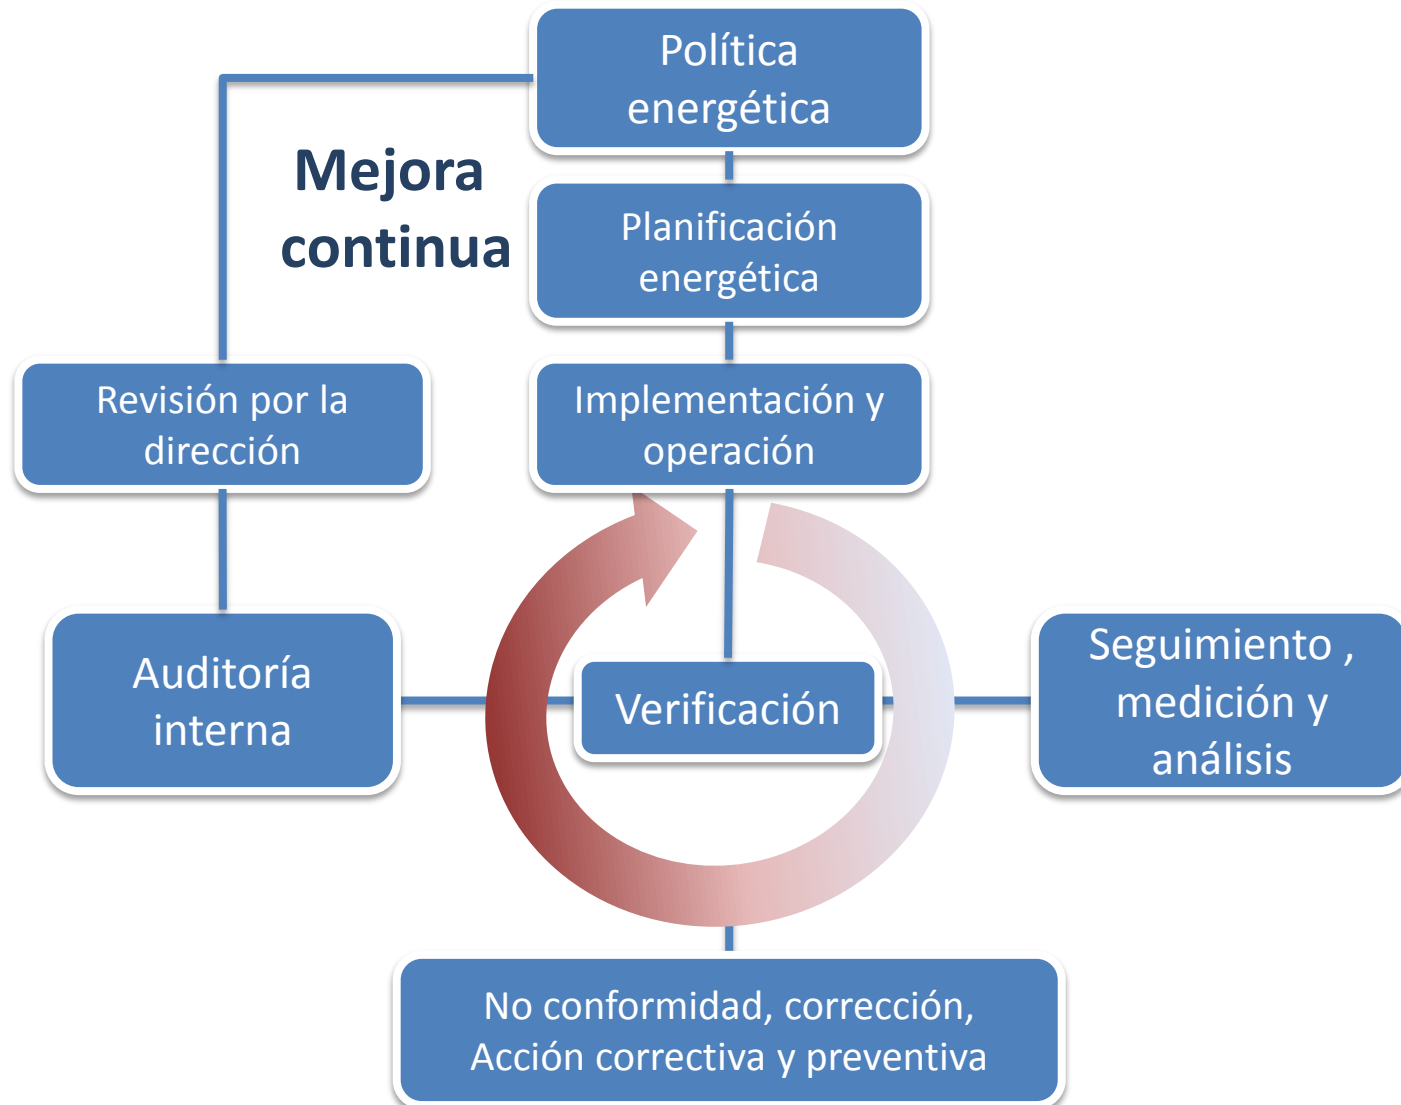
Política energética

Mejora continua

Planificación energética

Revisión por la dirección

Implementación y operación

Auditoría interna

Verificación

Seguimiento , medición y análisis

No conformidad, corrección, Acción correctiva y preventiva